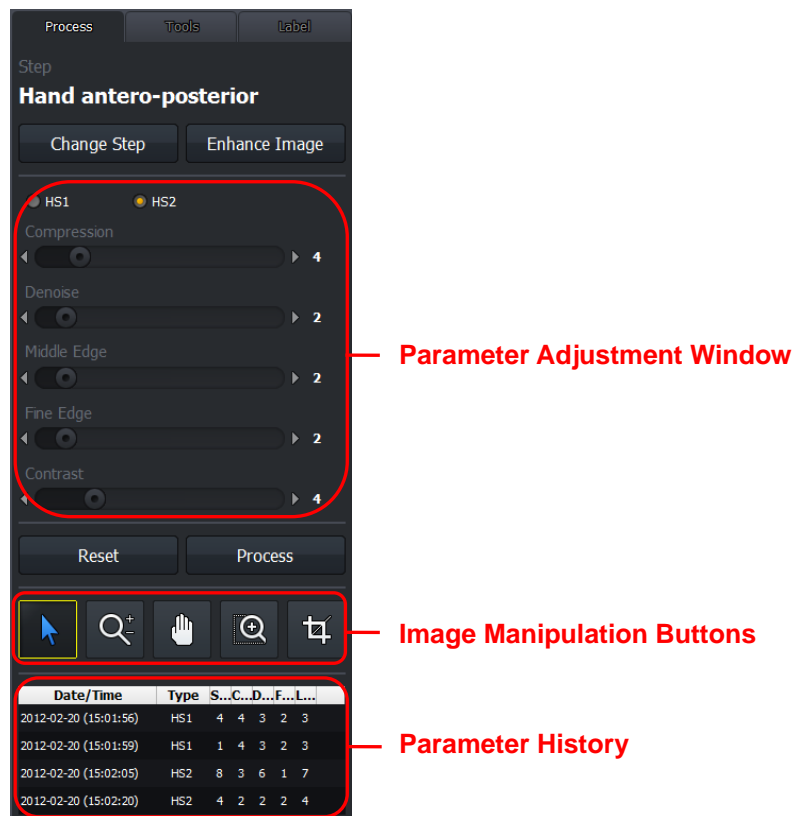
Process Tools Label

Step

Hand antero-posterior

Change Step Enhance Image

HS1 HS2

Compression
4

Denoise
2

Middle Edge
2

Fine Edge
2

Contrast
4

Reset Process

Parameter Adjustment Window

Image Manipulation Buttons

| Date/Time | Type | S... | C... | D... | F... | L... |
|---|---|---|---|---|---|---|
| 2012-02-20 (15:01:56) | HS1 | 4 | 4 | 3 | 2 | 3 |
| 2012-02-20 (15:01:59) | HS1 | 1 | 4 | 3 | 2 | 3 |
| 2012-02-20 (15:02:05) | HS2 | 8 | 3 | 6 | 1 | 7 |
| 2012-02-20 (15:02:20) | HS2 | 4 | 2 | 2 | 2 | 4 |

Parameter History